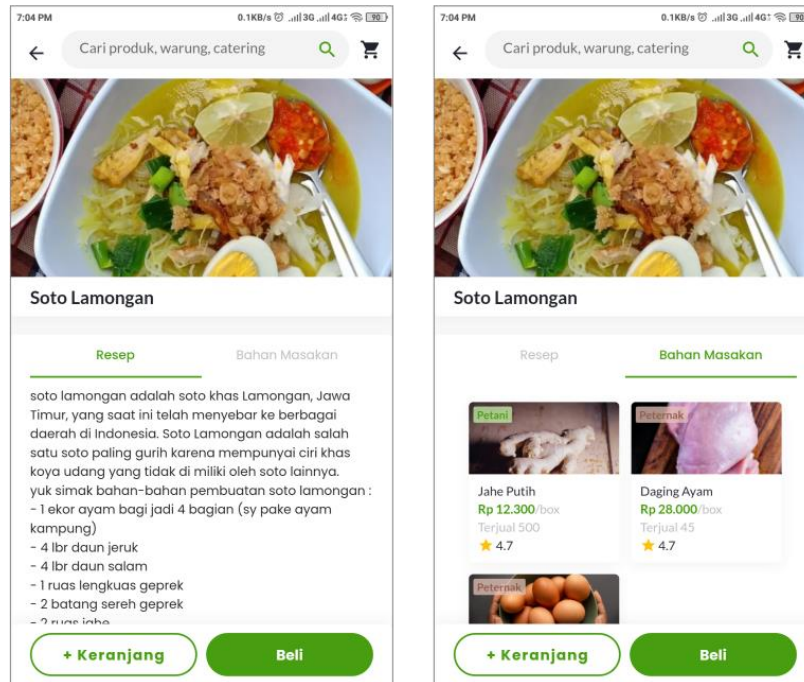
7:04 PM 0.1KB/s 3G 4G 90

Cari produk, warung, catering

Soto Lamongan

Resep Bahan Masakan

soto lamongan adalah soto khas Lamongan, Jawa Timur, yang saat ini telah menyebar ke berbagai daerah di Indonesia. Soto Lamongan adalah salah satu soto paling gurih karena mempunyai ciri khas koya udang yang tidak di miliki oleh soto lainnya.
yuk simak bahan-bahan pembuatan soto lamongan :
- 1 ekor ayam bagi jadi 4 bagian (sy pake ayam kampung)
- 4 lbr daun jeruk
- 4 lbr daun salam
- 1 ruas lengkuas geprek
- 2 batang sereh geprek
- 2 ruas jahe

+ Keranjang Beli

7:04 PM 0.1KB/s 3G 4G 90

Cari produk, warung, catering

Soto Lamongan

Resep Bahan Masakan

Petani
Jahe Putih
Rp 12.300/box
Terjual 500
4.7

Peternak
Daging Ayam
Rp 28.000/box
Terjual 45
4.7

Peternak

+ Keranjang Beli